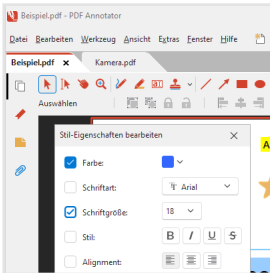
Beispiel.pdf - PDF Annotator

Datei Bearbeiten Werkzeug Ansicht Extras Fenster Hilfe

Beispiel.pdf × Kamera.pdf

Auswählen

Stil-Eigenschaften bearbeiten ×

Farbe:

Schriftart: Arial

Schriftgröße: 18

Stil: B I U S

Alignment:

A